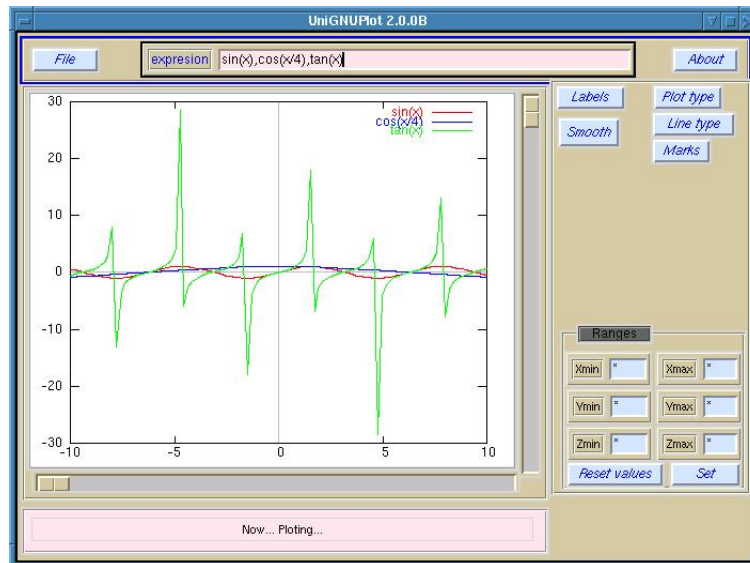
UniGNUPlot 2.0.0B

File

expresion sin(x),cos(x/4),tan(x)

About

Labels

Plot type

Smooth

Line type

Marks

sin(x)
cos(x/4)
tan(x)

30
20
10
0
-10
-20
-30

-10
-5
0
5
10

Ranges

Xmin *
Xmax *
Ymin *
Ymax *
Zmin *
Zmax *

Reset values

Set

Now... Ploting...